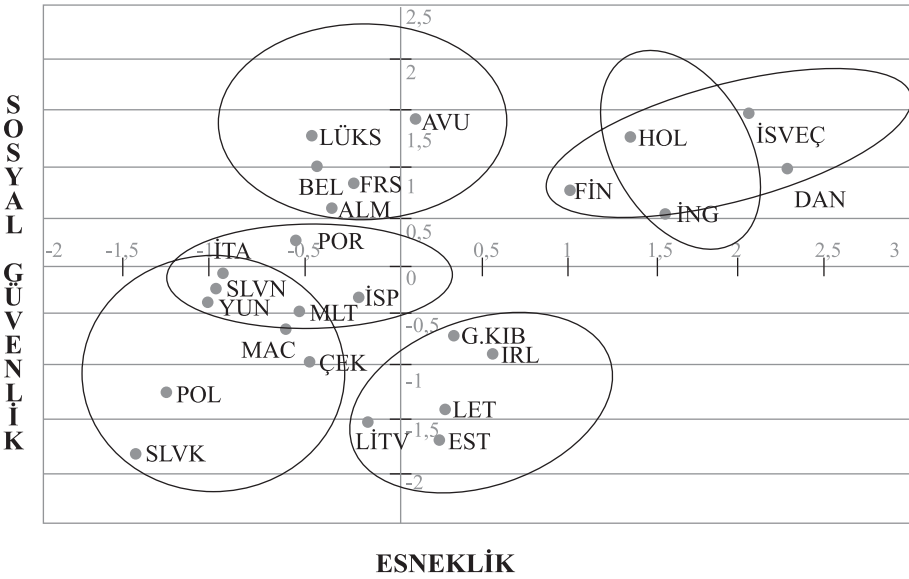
SOSYAL GÜVENLİK

2,5
2
1,5
1
0,5
0
-0,5
-1
-1,5
-2

-2
-1,5
-1
-0,5
0,5
1
1,5
2
2,5
3

AVU
LÜKS
BEL
FRS
ALM
HOL
İSVEÇ
FİN
DAN
İNG
İTA
POR
SLVN
YUN
MLT
İSP
MAC
ÇEK
G.KIB
IRL
POL
LET
LİTV
EST
SLVK

ESNEKLİK